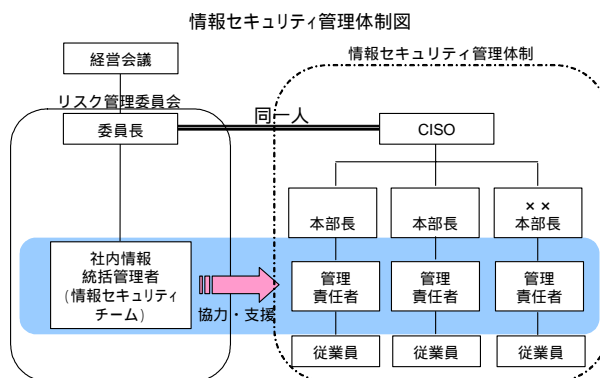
情報セキュリティ管理体制図

経営会議

情報セキュリティ管理体制

リスク管理委員会

委員長

同一人

CISO

本部長

本部長

××
本部長

社内情報
統括管理者
（情報セキュリティ
チーム）

管理
責任者

管理
責任者

管理
責任者

協力・支援

従業員

従業員

従業員